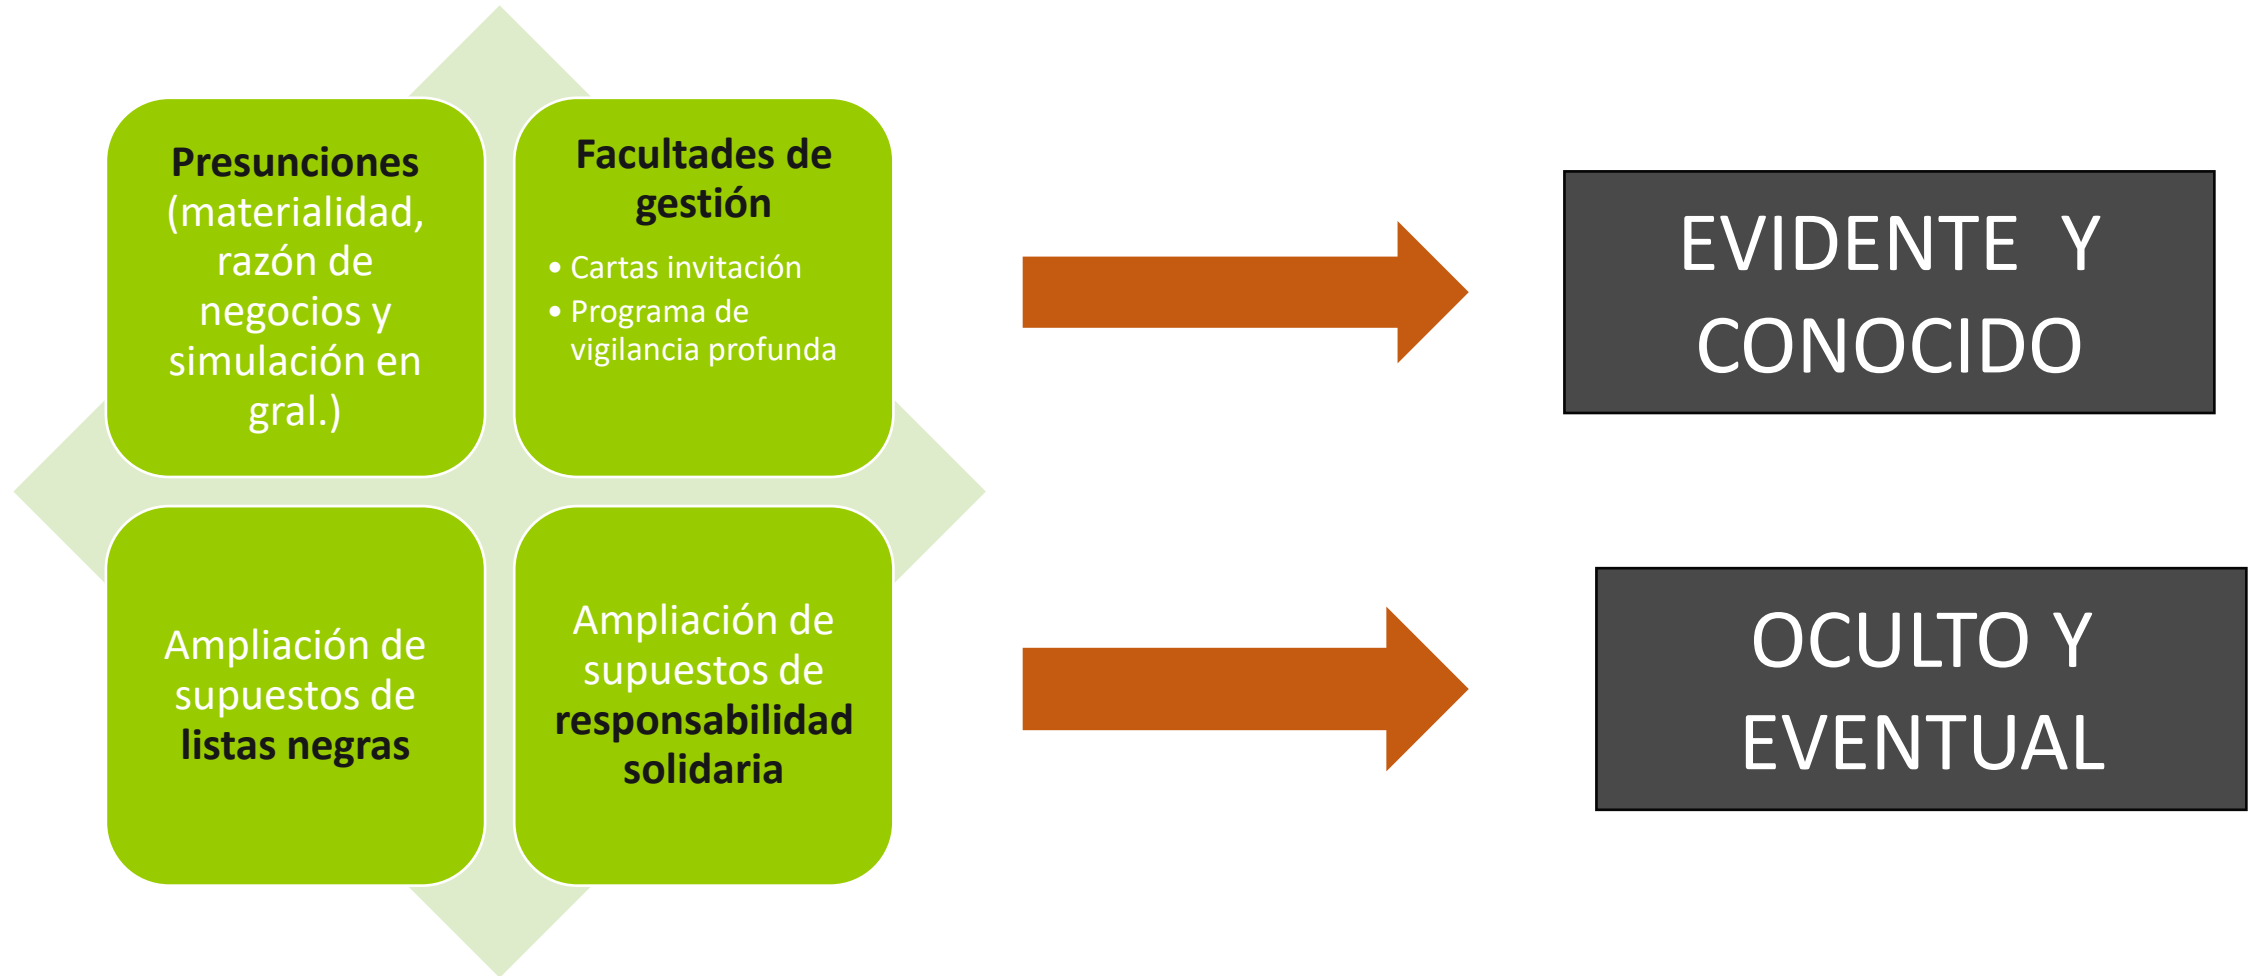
Presunciones (materialidad, razón de negocios y simulación en gral.)

Facultades de gestión

• Cartas invitación
• Programa de vigilancia profunda

Ampliación de supuestos de listas negras

Ampliación de supuestos de responsabilidad solidaria

EVIDENTE Y CONOCIDO

OCULTO Y EVENTUAL